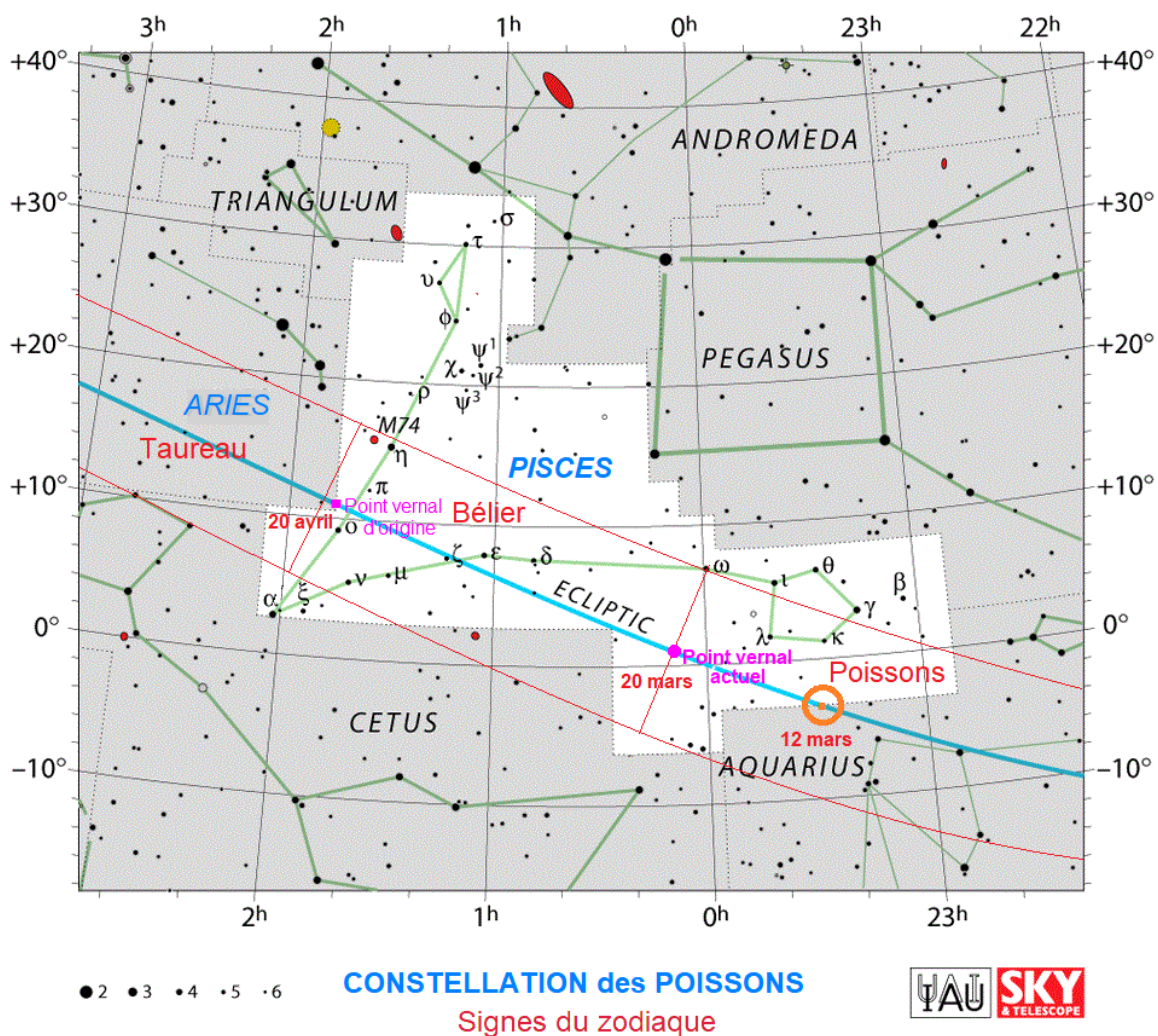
$3^h$ $2^h$ $1^h$ $0^h$ $23^h$ $22^h$

+40° +40°

ANDROMEDA

+30° +30°

TRIANGULUM

σ τ υ φ $\psi^1$ χ $\psi^2$ $\psi^3$ ρ

+20° +20°

PEGASUS

ARIES

M74

Taureau

η

PISCES

+10° +10°

π

Point vernal d'origine

20 avril

Bélier

ο

ζ ε δ ω ι θ β

α ξ ν μ

ECLIPTIC

γ

λ κ

0° 0°

Point vernal actuel

20 mars

Poissons

CETUS

12 mars

AQUARIUS

−10° −10°

$2^h$ $1^h$ $0^h$ $23^h$

• 2 • 3 • 4 • 5 • 6

CONSTELLATION des POISSONS

Signes du zodiaque

IAU SKY & TELESCOPE